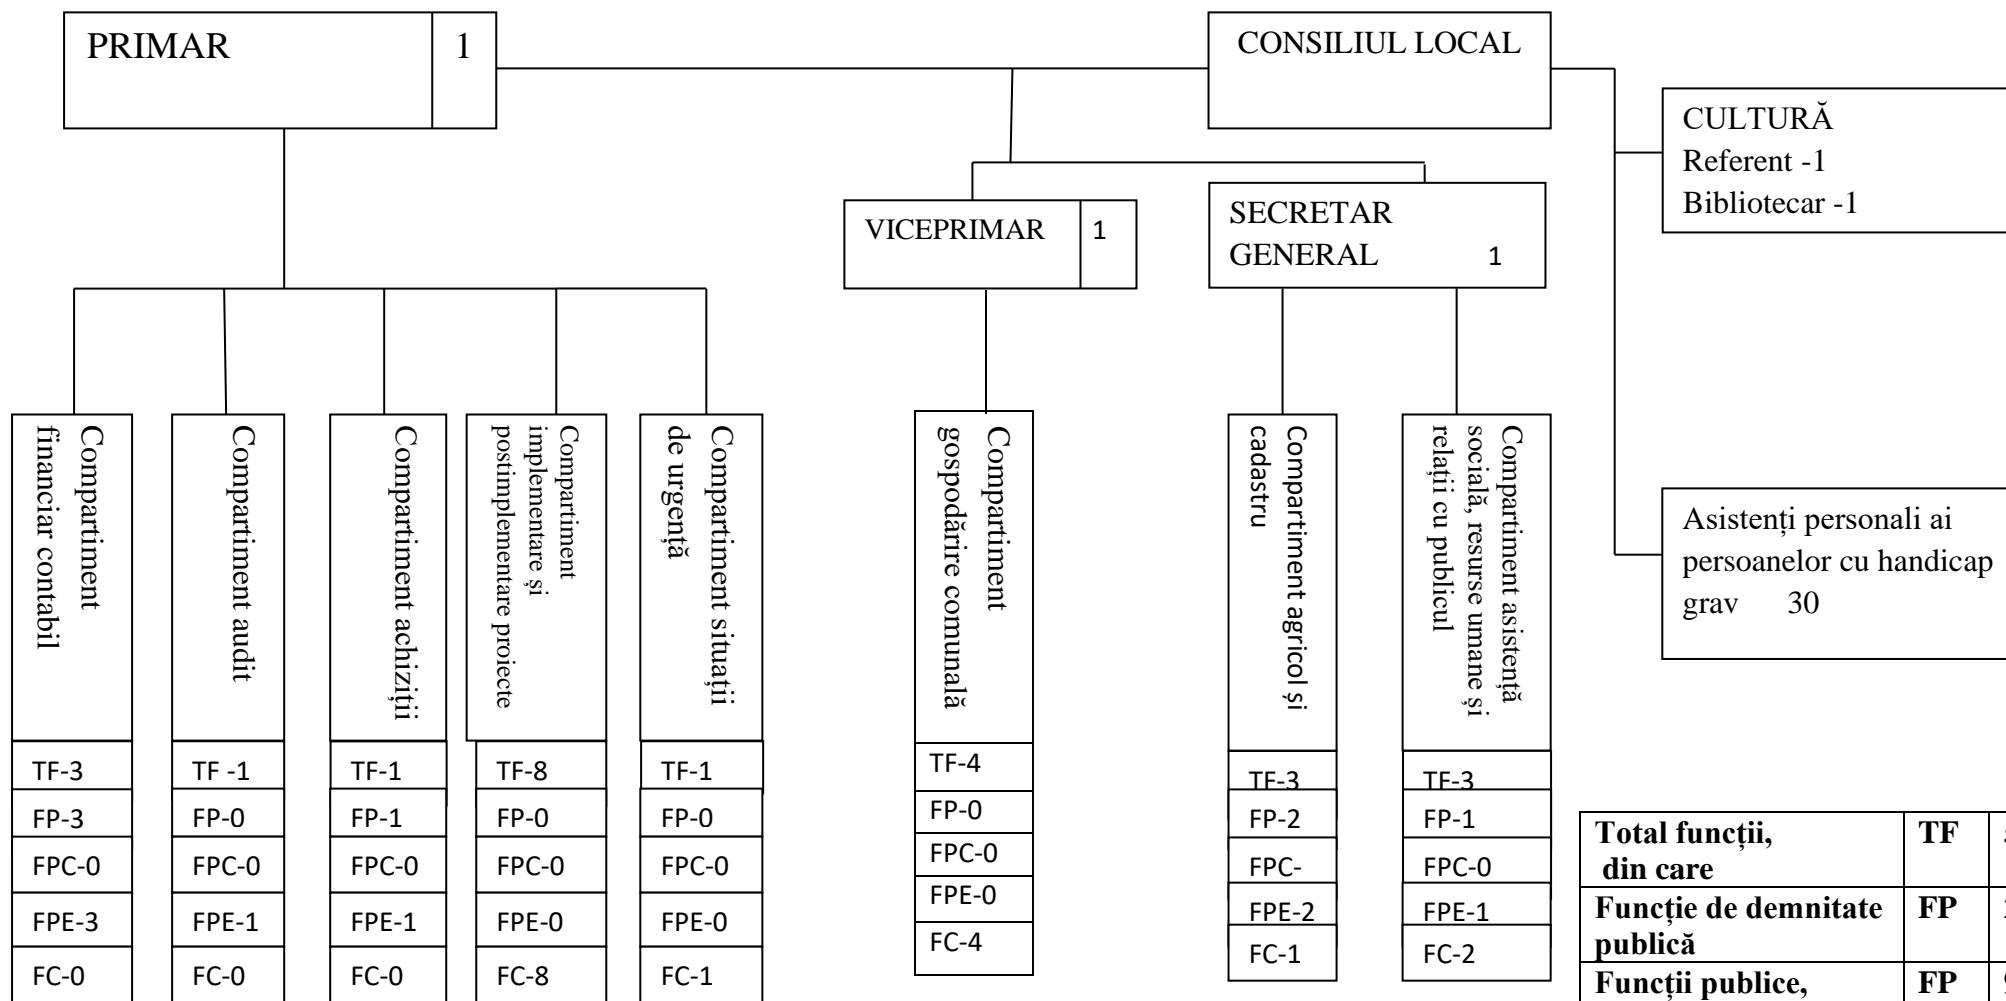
PRIMAR 1

CONSILIUL LOCAL

CULTURĂ
Referent -1
Bibliotecar -1

VICEPRIMAR 1

SECRETAR GENERAL 1

Compartiment financiar contabil

TF-3
FP-3
FPC-0
FPE-3
FC-0

Compartiment audit

TF -1
FP-0
FPC-0
FPE-1
FC-0

Compartiment achiziții

TF-1
FP-1
FPC-0
FPE-1
FC-0

Compartiment implementare și postimplementare proiecte

TF-8
FP-0
FPC-0
FPE-0
FC-8

Compartiment situații de urgență

TF-1
FP-0
FPC-0
FPE-0
FC-1

Compartiment gospodărire comunală

TF-4
FP-0
FPC-0
FPE-0
FC-4

Compartiment agricol și cadastru

TF-3
FP-2
FPC-
FPE-2
FC-1

Compartiment asistență socială, resurse umane și relații cu publicul

TF-3
FP-1
FPC-0
FPE-1
FC-2

Asistenți personali ai persoanelor cu handicap grav 30

| Total funcții, din care | TF | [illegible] |
|---|---|---|
| Funcție de demnitate publică | FP | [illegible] |
| Funcții publice, | FP | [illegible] |